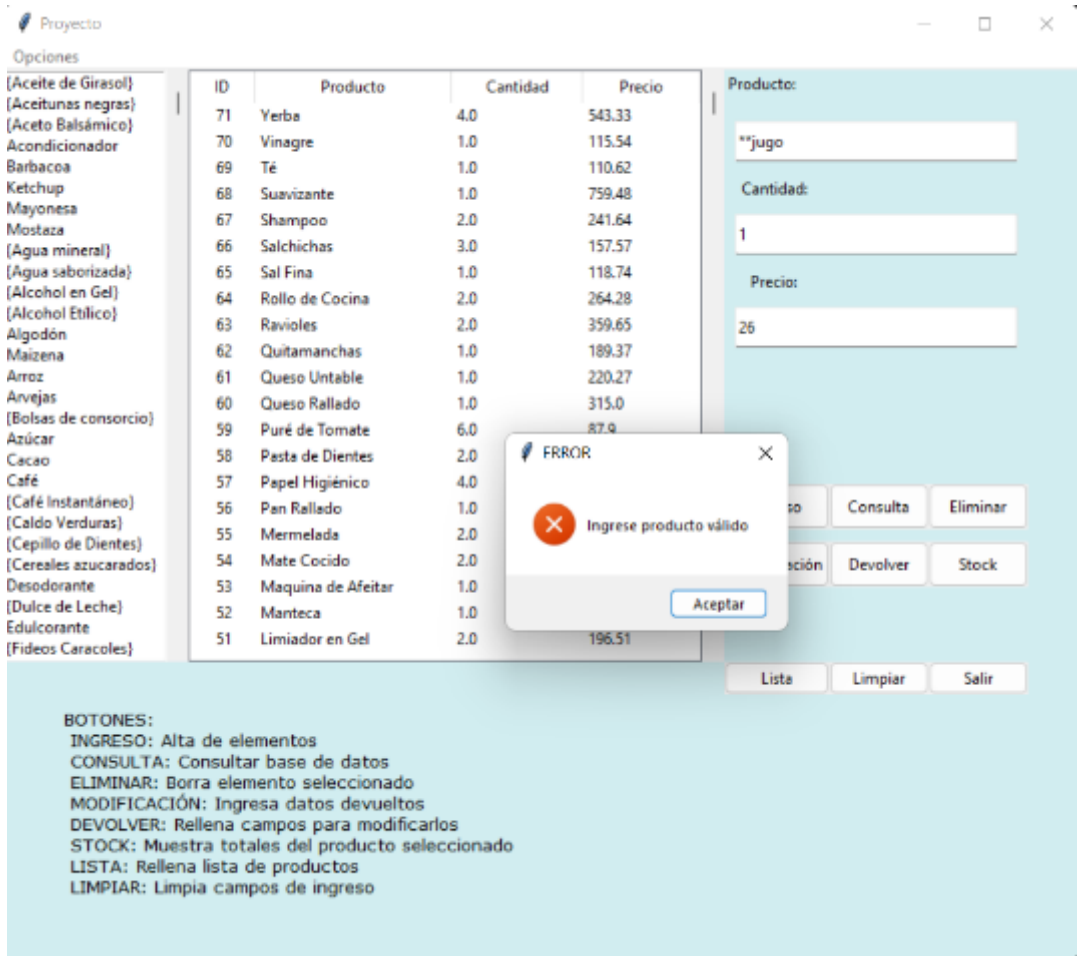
Proyecto

Opciones

{Aceite de Girasol}
{Aceitunas negras}
{Aceto Balsámico}
Acondicionador
Barbacoa
Ketchup
Mayonesa
Mostaza
{Agua mineral}
{Agua saborizada}
{Alcohol en Gel}
{Alcohol Etilico}
Algodón
Maizena
Arroz
Arvejas
{Bolsas de consorcio}
Azúcar
Cacao
Café
{Café Instantáneo}
{Caldo Verduras}
{Cepillo de Dientes}
{Cereales azucarados}
Desodorante
{Dulce de Leche}
Edulcorante
{Fideos Caracoles}

| ID | Producto | Cantidad | Precio |
|---|---|---|---|
| 71 | Yerba | 4.0 | 543.33 |
| 70 | Vinagre | 1.0 | 115.54 |
| 69 | Té | 1.0 | 110.62 |
| 68 | Suavizante | 1.0 | 759.48 |
| 67 | Shampoo | 2.0 | 241.64 |
| 66 | Salchichas | 3.0 | 157.57 |
| 65 | Sal Fina | 1.0 | 118.74 |
| 64 | Rollo de Cocina | 2.0 | 264.28 |
| 63 | Ravioles | 2.0 | 359.65 |
| 62 | Quitamanchas | 1.0 | 189.37 |
| 61 | Queso Untable | 1.0 | 220.27 |
| 60 | Queso Rallado | 1.0 | 315.0 |
| 59 | Puré de Tomate | 6.0 | 87.9 |
| 58 | Pasta de Dientes | 2.0 | |
| 57 | Papel Higiénico | 4.0 | |
| 56 | Pan Rallado | 1.0 | |
| 55 | Mermelada | 2.0 | |
| 54 | Mate Cocido | 2.0 | |
| 53 | Maquina de Afeitar | 1.0 | |
| 52 | Manteca | 1.0 | |
| 51 | Limiador en Gel | 2.0 | 196.51 |

Producto:
**jugo
Cantidad:
1
Precio:
26

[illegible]so Consulta Eliminar
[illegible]ación Devolver Stock

ERROR
Ingrese producto válido
Aceptar

Lista Limpiar Salir

BOTONES:
INGRESO: Alta de elementos
CONSULTA: Consultar base de datos
ELIMINAR: Borra elemento seleccionado
MODIFICACIÓN: Ingresa datos devueltos
DEVOLVER: Rellena campos para modificarlos
STOCK: Muestra totales del producto seleccionado
LISTA: Rellena lista de productos
LIMPIAR: Limpia campos de ingreso